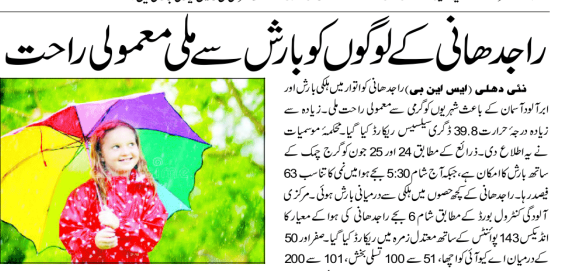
راجدھانی کے لوگوں کو بارش سے ملی معمولی راحت

نئی دھلی (ایس ایس بی) راجدھانی کو اتوار میں ہلکی بارش اور ابر آلود آسمان کے باعث شہریوں کو گرمی سے معمولی راحت ملی۔ زیادہ سے زیادہ درجۂ حرارت 39.8 ڈگری سیلسیس ریکارڈ کیا گیا۔ محکمۂ موسمیات نے یہ اطلاع دی۔ ذرائع کے مطابق 24 اور 25 جون کو گرج چمک کے ساتھ بارش کا امکان ہے، جبکہ آج شام 5:30 بجے ہوا میں نمی کا تناسب 63 فیصد رہا۔ راجدھانی کے کچھ حصوں میں ہلکے سے درمیانی بارش ہوئی۔ مرکزی آلودگی کنٹرول بورڈ کے مطابق شام 6 بجے راجدھانی کی ہوا کے معیار کا انڈیکس 143 پوائنٹس کے ساتھ معتدل زمرہ میں ریکارڈ کیا گیا۔ صفر اور 50 کے درمیان اے کیو آئی کو اچھا، 51 سے 100 تسلی بخش، 101 سے 200